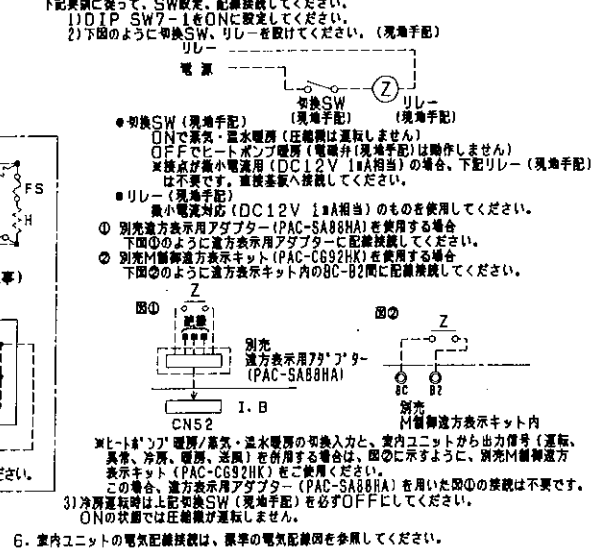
下記要領に従って、SW設定、配線接続してください。
1)DIP SW7-1をONに設定してください。
2)下図のように切換SW、リレーを設けてください。（現地手配）

リレー
電源
Z
切換SW（現地手配）
リレー（現地手配）

●切換SW（現地手配）
ONで蒸気・温水暖房（圧縮機は運転しません）
OFFでヒートポンプ暖房（電磁弁(現地手配)は動作しません）
※接点が微小電流用（DC12V 1mA相当）の場合、下記リレー（現地手配）は不要です。直接基板へ接続してください。
●リレー（現地手配）
微小電流対応（DC12V 1mA相当）のものを使用してください。
① 別売遠方表示用アダプター（PAC-SA88HA）を使用する場合
下図①のように遠方表示用アダプターに配線接続してください。
② 別売M制御遠方表示キット（PAC-C692HK）を使用する場合
下図②のように遠方表示キット内の8C-B2間に配線接続してください。

FS
H

図①
Z
緑
別売
遠方表示用アダプター
（PAC-SA88HA）
CN52
I.B

図②
Z
8C
B2
別売
M制御遠方表示キット内

※ヒートポンプ暖房／蒸気・温水暖房の切換入力と、室内ユニットから出力信号（運転、異常、冷房、暖房、送風）を併用する場合は、図②に示すように、別売M制御遠方表示キット（PAC-C692HK）をご使用ください。
この場合、遠方表示用アダプター（PAC-SA88HA）を用いた図①の接続は不要です。
3)冷房運転時は上記切換SW（現地手配）を必ずOFFにしてください。
ONの状態では圧縮機が運転しません。

事）

ださい。

6．室内ユニットの電気配線接続は、標準の電気配線図を参照してください。